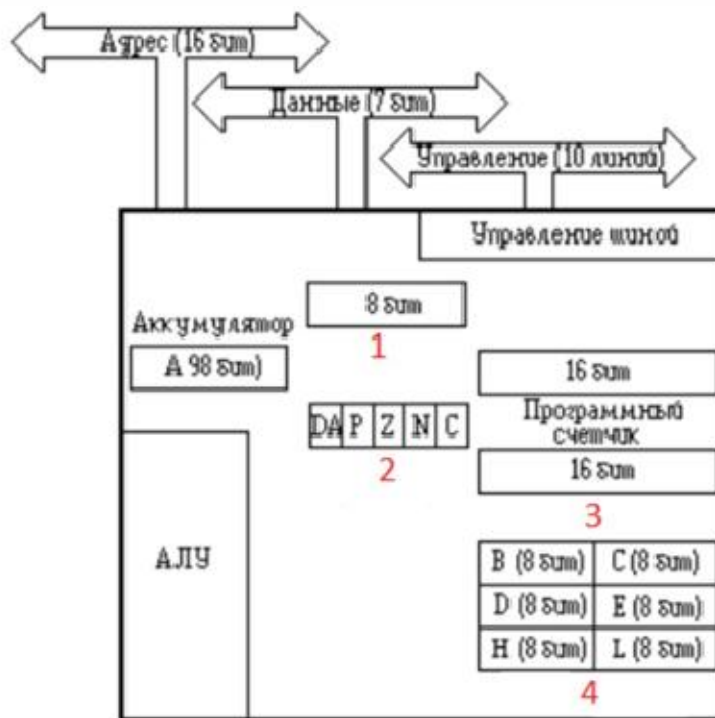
Адрес (16 бит)

Данные (7 бит)

Управление (10 линий)

Управление шиной

Аккумулятор

A 98 бит)

8 бит

1

16 бит

Программный счетчик

16 бит

DA P Z N C

2

3

АЛУ

| B (8 бит) | C (8 бит) |
|---|---|
| D (8 бит) | E (8 бит) |
| H (8 бит) | L (8 бит) |

4